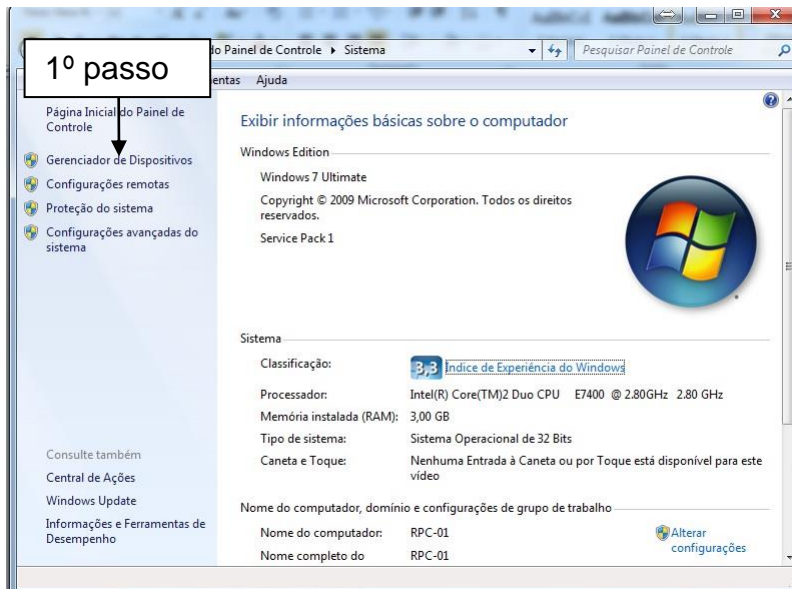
1º passo

do Painel de Controle ▸ Sistema

Pesquisar Painel de Controle

entas Ajuda

Página Inicial do Painel de Controle

Gerenciador de Dispositivos

Configurações remotas

Proteção do sistema

Configurações avançadas do sistema

Consulte também

Central de Ações

Windows Update

Informações e Ferramentas de Desempenho

Exibir informações básicas sobre o computador

Windows Edition

Windows 7 Ultimate

Copyright © 2009 Microsoft Corporation. Todos os direitos reservados.

Service Pack 1

Sistema

| | |
|---|---|
| Classificação: | 3,3 Índice de Experiência do Windows |
| Processador: | Intel(R) Core(TM)2 Duo CPU E7400 @ 2.80GHz 2.80 GHz |
| Memória instalada (RAM): | 3,00 GB |
| Tipo de sistema: | Sistema Operacional de 32 Bits |
| Caneta e Toque: | Nenhuma Entrada à Caneta ou por Toque está disponível para este vídeo |

Nome do computador, domínio e configurações de grupo de trabalho

| | |
|---|---|
| Nome do computador: | RPC-01 |
| Nome completo do | RPC-01 |

Alterar configurações